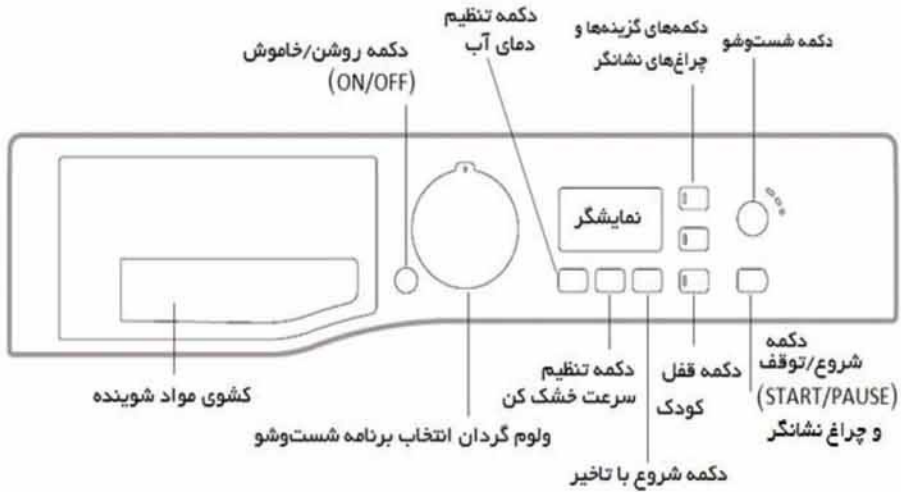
دکمه تنظیم دمای آب

دکمه‌های گزینه‌ها و چراغ‌های نشانگر

دکمه شست‌وشو

دکمه روشن/خاموش (ON/OFF)

نمایشگر

دکمه شروع/توقف (START/PAUSE) و چراغ نشانگر

دکمه قفل کودک

دکمه تنظیم سرعت خشک کن

کشوی مواد شوینده

ولوم گردان انتخاب برنامه شست‌وشو

دکمه شروع با تاخیر